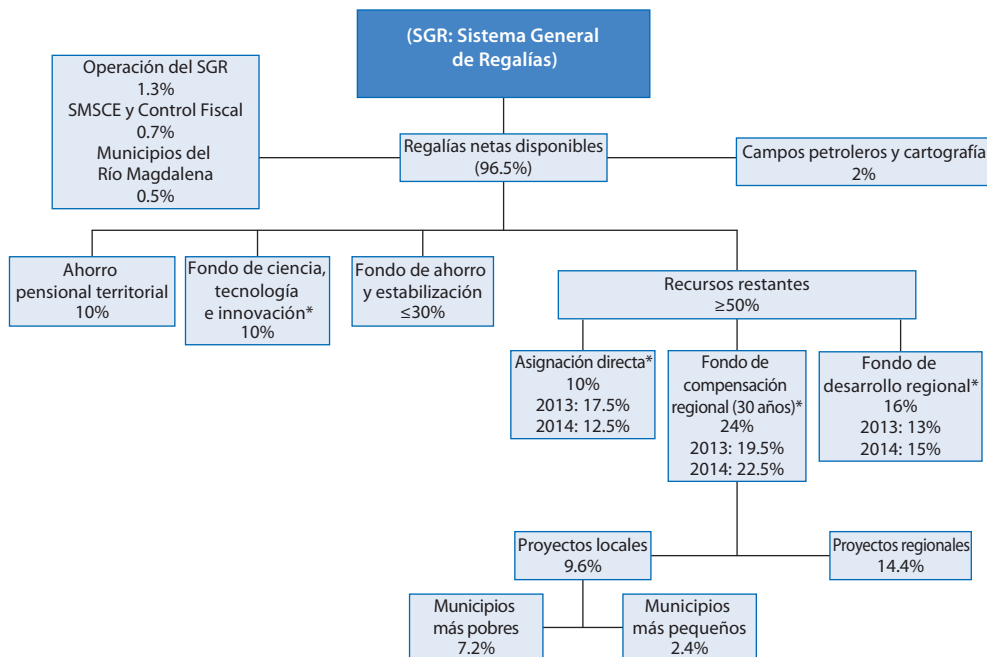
(SGR: Sistema General de Regalías)

Operación del SGR
1.3%
SMSCE y Control Fiscal
0.7%
Municipios del Río Magdalena
0.5%

Regalías netas disponibles
(96.5%)

Campos petroleros y cartografía
2%

Ahorro pensional territorial
10%

Fondo de ciencia, tecnología e innovación*
10%

Fondo de ahorro y estabilización
≤30%

Recursos restantes
≥50%

Asignación directa*
10%
2013: 17.5%
2014: 12.5%

Fondo de compensación regional (30 años)*
24%
2013: 19.5%
2014: 22.5%

Fondo de desarrollo regional*
16%
2013: 13%
2014: 15%

Proyectos locales
9.6%

Proyectos regionales
14.4%

Municipios más pobres
7.2%

Municipios más pequeños
2.4%